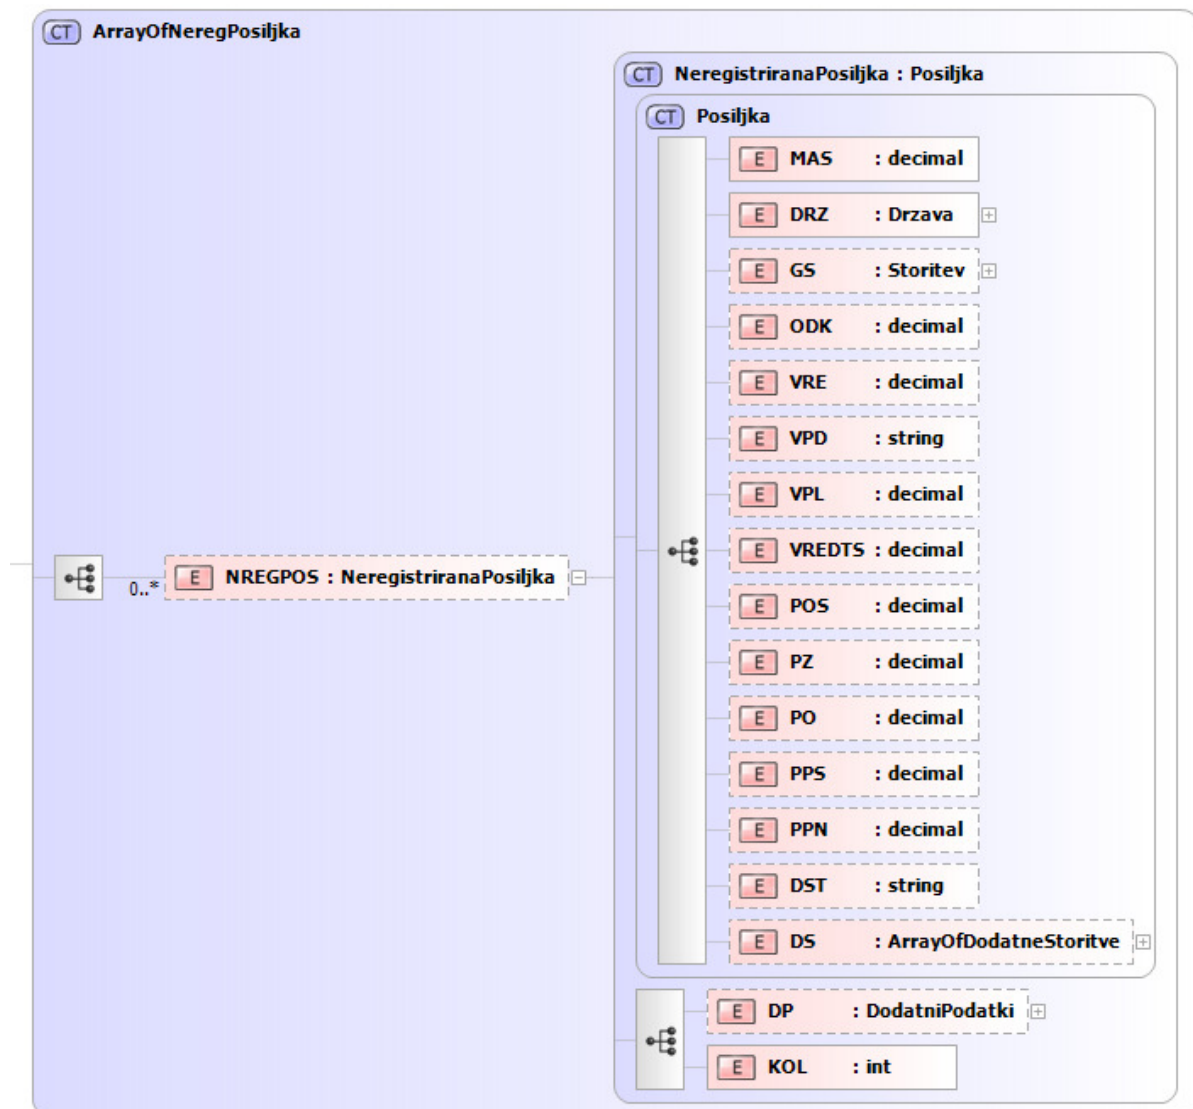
CT ArrayOfNeregPosiljka

0..* E NREGPOS : NeregistriranaPosiljka

CT NeregistriranaPosiljka : Posiljka

CT Posiljka

E MAS : decimal

E DRZ : Drzava

E GS : Storitev

E ODK : decimal

E VRE : decimal

E VPD : string

E VPL : decimal

E VREDTS : decimal

E POS : decimal

E PZ : decimal

E PO : decimal

E PPS : decimal

E PPN : decimal

E DST : string

E DS : ArrayOfDodatneStoritve

E DP : DodatniPodatki

E KOL : int